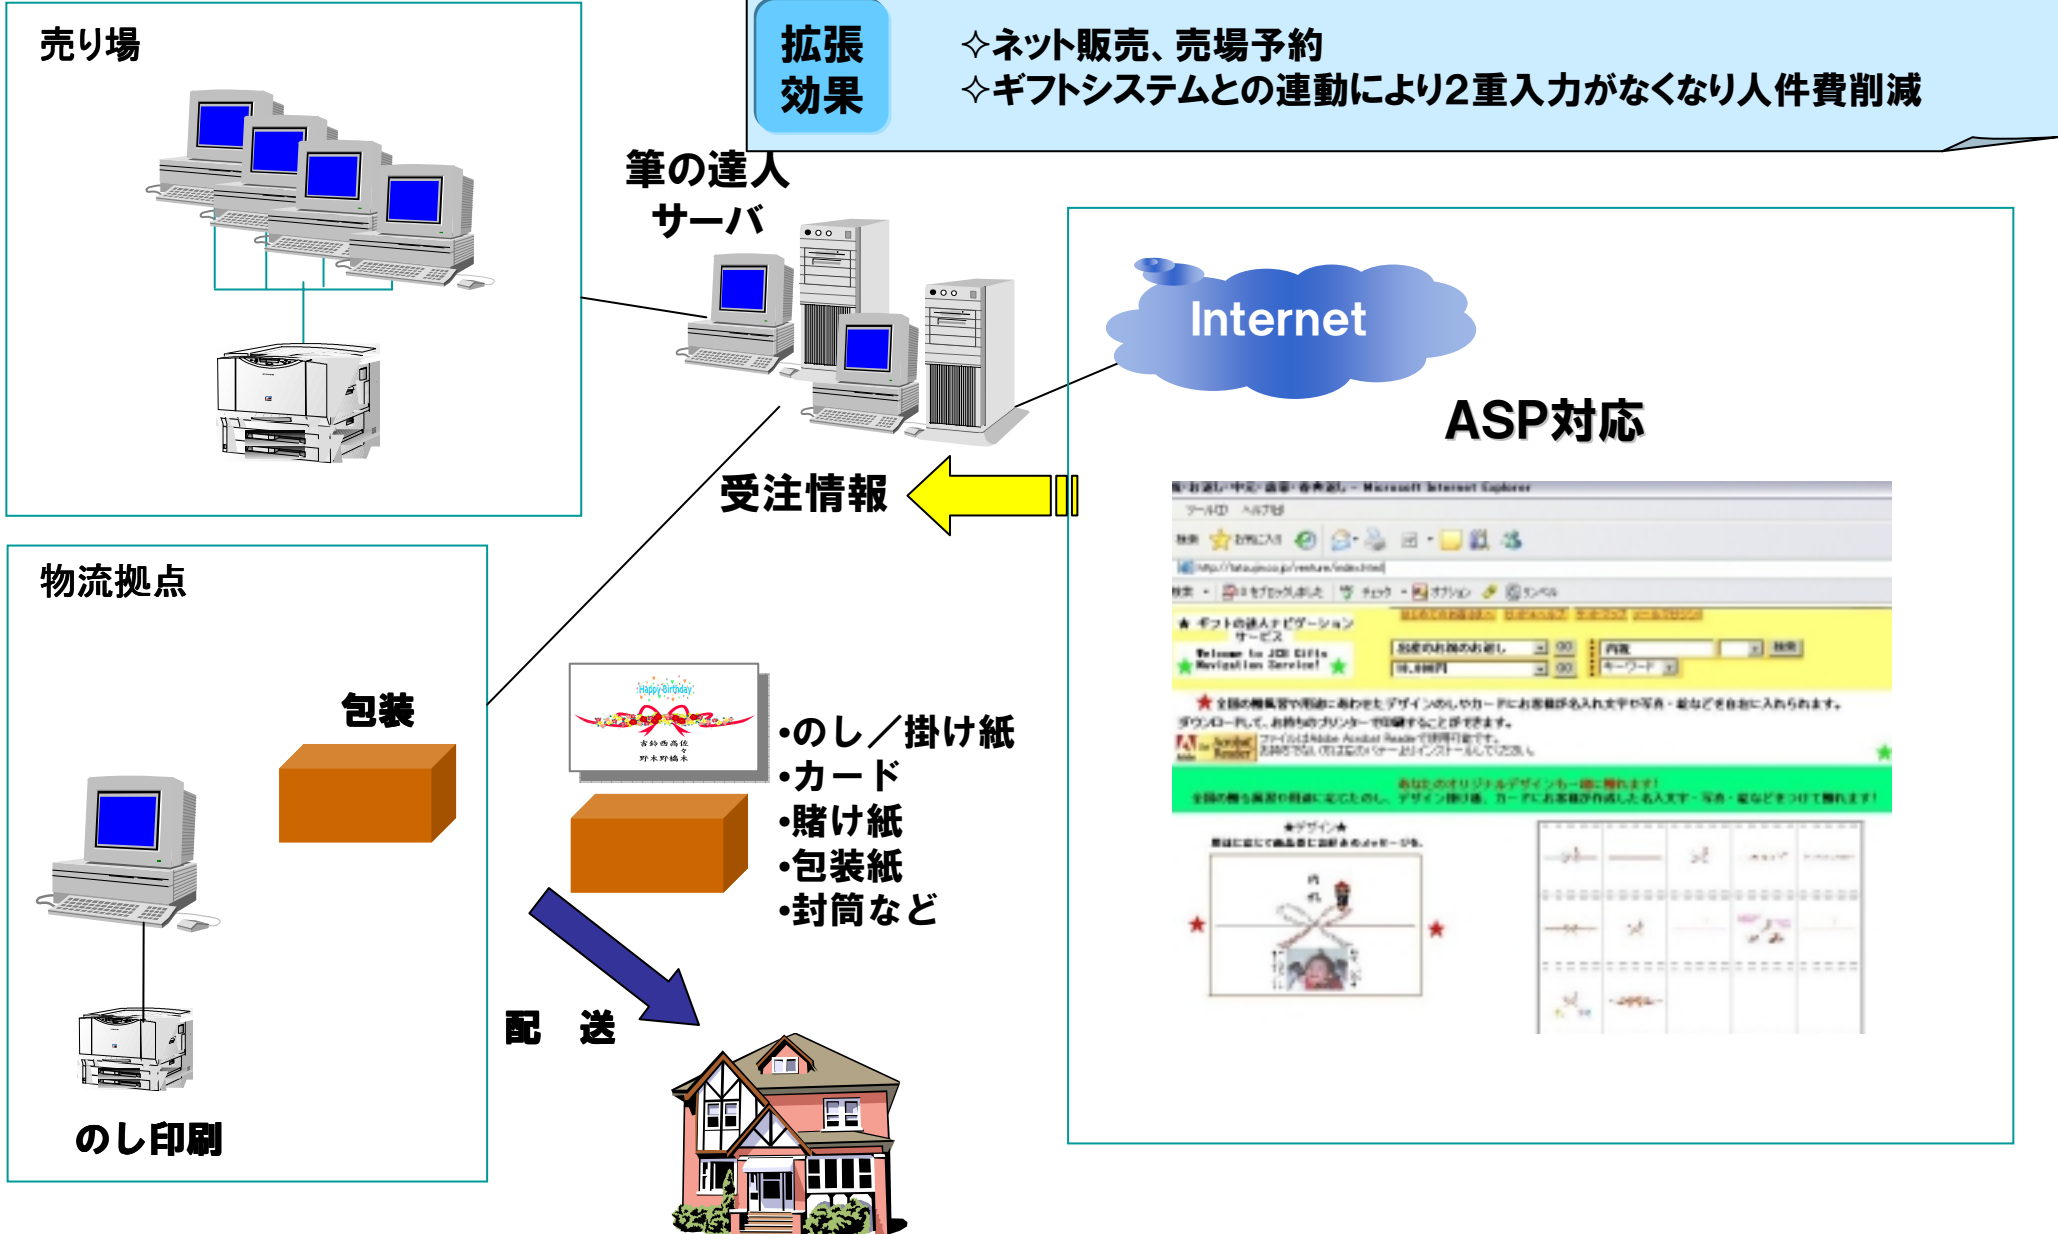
売り場

拡張効果

✧ネット販売、売場予約
✧ギフトシステムとの連動により2重入力がなくなり人件費削減

筆の達人サーバ

Internet

ASP対応

受注情報

物流拠点

包装

Happy Birthday

•のし／掛け紙
•カード
•賭け紙
•包装紙
•封筒など

配　送

のし印刷

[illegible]